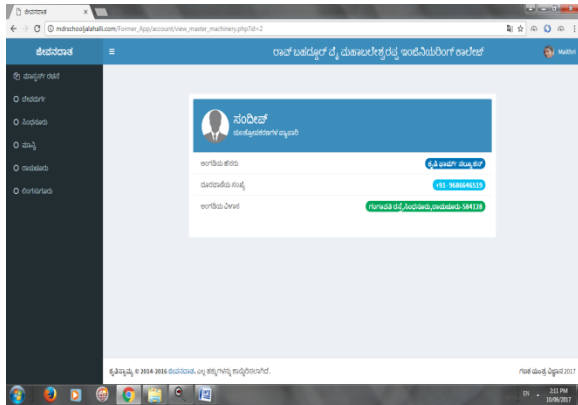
ಜೀವನದಾತ

mdrschooljalahalli.com/Former_App/account/view_master_machinery.php?id=2

ಜೀವನದಾತ

ರಾವ್ ಬಹದ್ದೂರ್ ವೈ ಮಹಾಬಲೇಶ್ವರಪ್ಪ ಇಂಜಿನಿಯರಿಂಗ್ ಕಾಲೇಜ್

Maithri

ಮಾಸ್ಟರ್ ರಚನೆ

ದೇವದುರ್ಗ

ಸಿಂಧನೂರು

ಮಾನ್ವಿ

ರಾಯಚೂರು

ಲಿಂಗಸುಗೂರು

ಸಂದೀಪ್

ಯಂತ್ರೋಪಕರಣಗಳ ವ್ಯಾಪಾರಿ

ಅಂಗಡಿಯ ಹೆಸರು | ಕೃಷಿ ಪವರ್ ಪಾಯ್ಯಂಟ್

ದೂರವಾಣಿಯ ಸಂಖ್ಯೆ | +91- 9686646519

ಅಂಗಡಿಯ ವಿಳಾಸ | ಗಂಗಾವತಿ ರಸ್ತೆ,ಸಿಂಧನೂರು,ರಾಯಚೂರು-584128

ಕೃತಿಸ್ವಾಮ್ಯ © 2014-2016 ಜೀವನದಾತ. ಎಲ್ಲ ಹಕ್ಕುಗಳನ್ನು ಕಾಯ್ದಿರಿಸಲಾಗಿದೆ.

ಗಣಕ ಯಂತ್ರ ವಿಜ್ಞಾನ 2017

EN

2:51 PM
10/06/2017